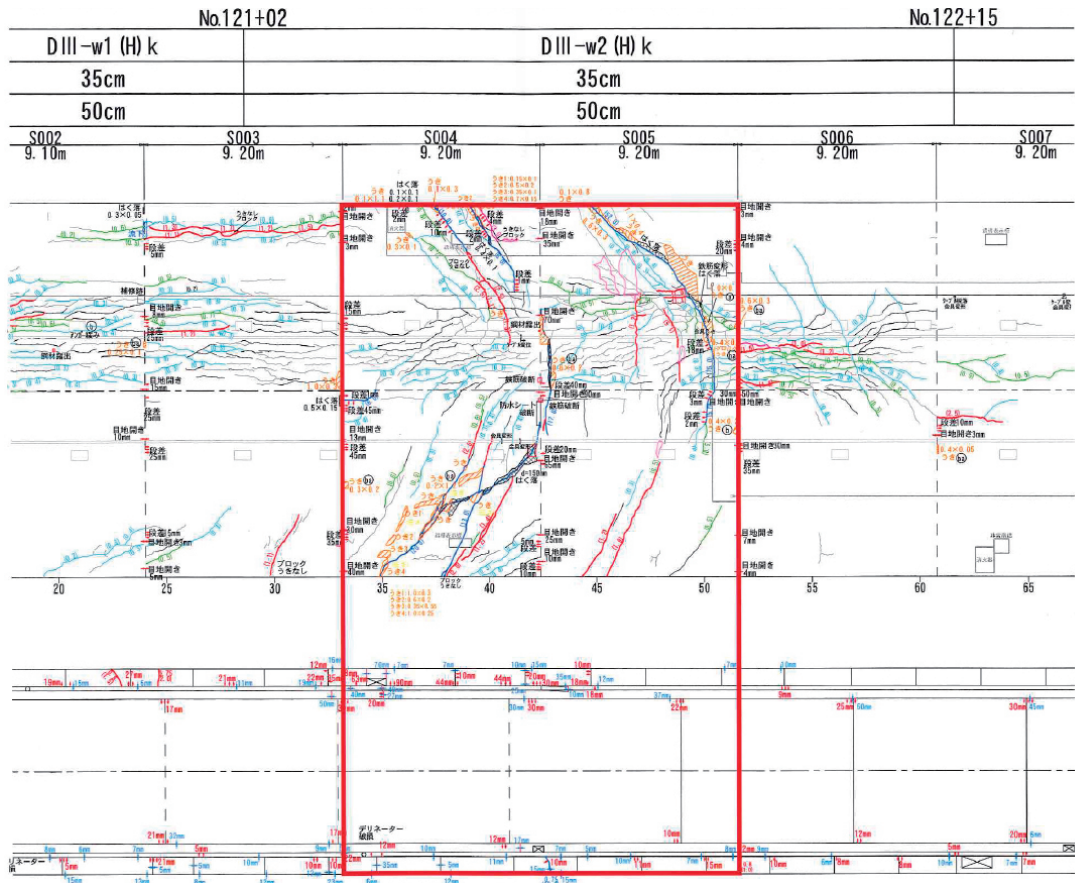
No.121+02

No.122+15

| DⅢ-w1 (H) k | DⅢ-w2 (H) k |
|---|---|
| 35cm | 35cm |
| 50cm | 50cm |

S002 9.10m
S003 9.20m
S004 9.20m
S005 9.20m
S006 9.20m
S007 9.20m

はく落 0.3×0.05
うきなし ブロック
段差 5mm
補修筋
目地開き 3mm
段差 12mm
鋼材露出
目地開き 3mm
段差 25mm
目地開き 10mm
段差 5mm
段差 5mm
目地開き 5mm
段差 5mm
ブロック うきなし
0.5×0.15

はく落 2mm
段差 2mm
目地開き 3mm
目地開き 3mm
段差 10mm
うき 0.1×0.3
段差 4mm
段差 5mm
段差 15mm
鋼材露出
目地開き 13mm
目地開き 10mm
鉄筋破断
段差 45mm
段差 40mm
目地開き 40mm
目地開き 13mm
段差 45mm
防水シート
破断
目地開き 30mm
段差 35mm
目地開き 40mm
はく落
ブロック うきなし

目地開き 18mm
段差 35mm
段差 40mm
目地開き 40mm
鉄筋破断
段差 20mm
目地開き 25mm
目地開き 25mm
段差 25mm
段差 10mm
段差 10mm
鉄筋破断 はく落
段差 3mm
段差 20mm
目地開き 3mm
目地開き 4mm
段差 10mm
段差 30mm
目地開き 30mm
段差 2mm
目地開き 3mm
段差 35mm
段差 0mm
目地開き 3mm
うき 0.4×0.05
目地開き 7mm
目地開き 4mm

20 25 30 35 40 45 50 55 60 65

12mm 19mm 17mm 21mm 22mm 20mm 44mm 44mm 16mm 10mm 20mm 22mm 30mm 30mm 17mm 12mm 10mm 20mm 21mm 10mm 12mm 10mm 5mm

デリネーター 破損